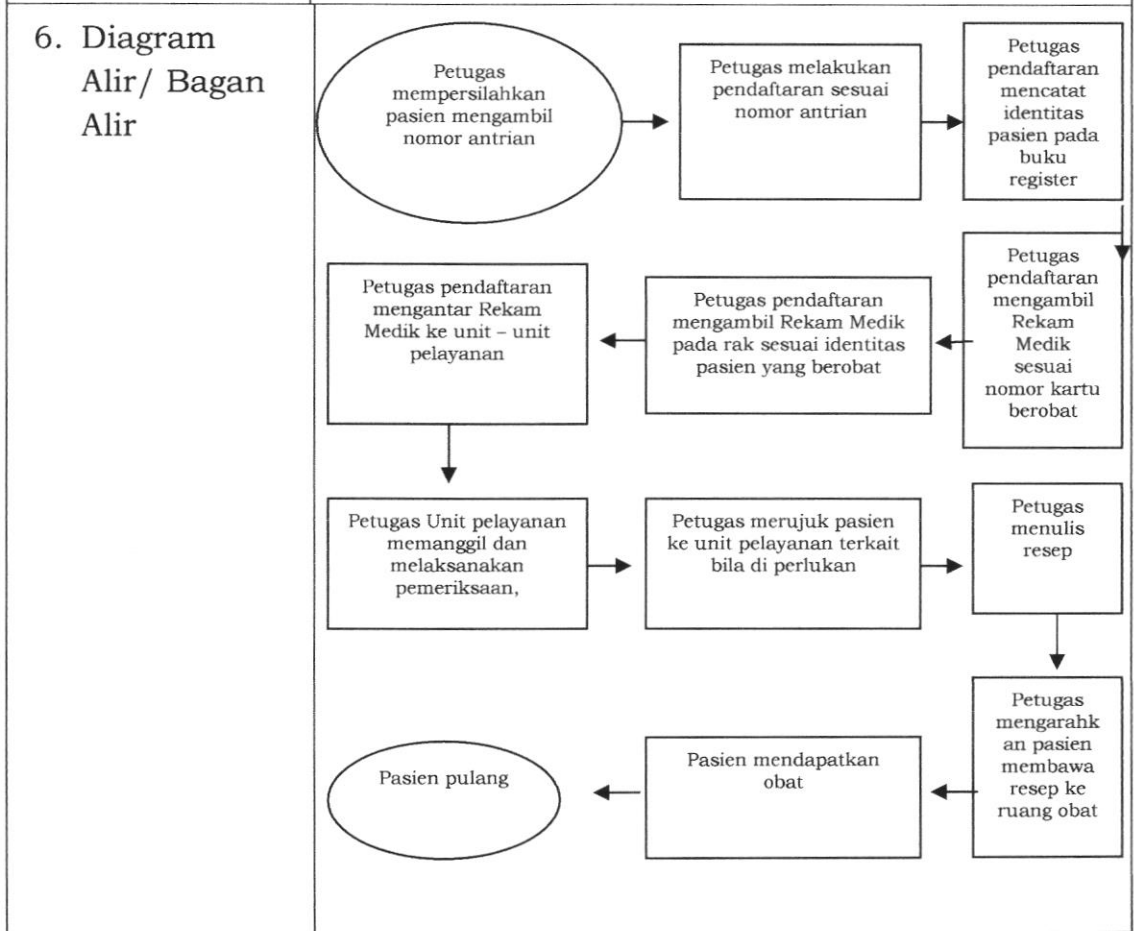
6. Diagram Alir/ Bagan Alir

Petugas mempersilahkan pasien mengambil nomor antrian

Petugas melakukan pendaftaran sesuai nomor antrian

Petugas pendaftaran mencatat identitas pasien pada buku register

Petugas pendaftaran mengambil Rekam Medik sesuai nomor kartu berobat

Petugas pendaftaran mengambil Rekam Medik pada rak sesuai identitas pasien yang berobat

Petugas pendaftaran mengantar Rekam Medik ke unit – unit pelayanan

Petugas Unit pelayanan memanggil dan melaksanakan pemeriksaan,

Petugas merujuk pasien ke unit pelayanan terkait bila di perlukan

Petugas menulis resep

Petugas mengarahkan pasien membawa resep ke ruang obat

Pasien mendapatkan obat

Pasien pulang